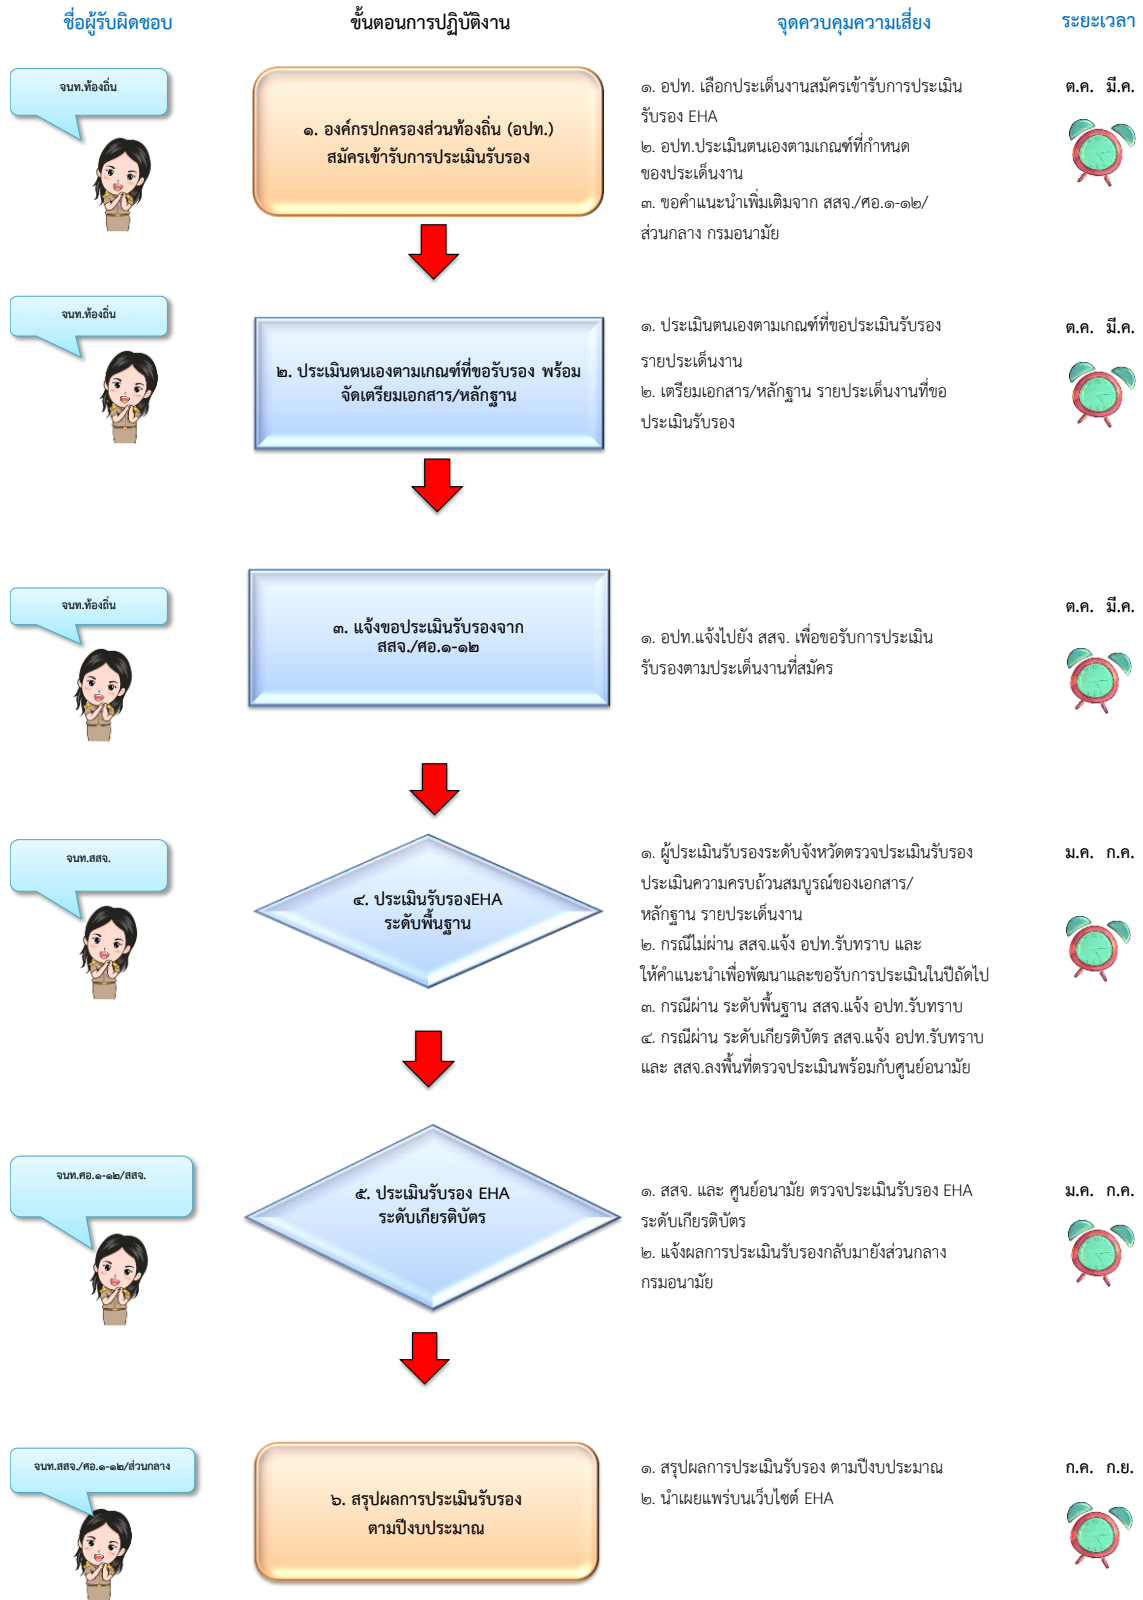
ชื่อผู้รับผิดชอบ

ขั้นตอนการปฏิบัติงาน

จุดควบคุมความเสี่ยง

ระยะเวลา

จนท.ท้องถิ่น

๑. องค์กรปกครองส่วนท้องถิ่น (อปท.) สมัครเข้ารับการประเมินรับรอง

๑. อปท. เลือกประเด็นงานสมัครเข้ารับการประเมินรับรอง EHA
๒. อปท.ประเมินตนเองตามเกณฑ์ที่กำหนดของประเด็นงาน
๓. ขอคำแนะนำเพิ่มเติมจาก สสจ./ศอ.๑-๑๒/ส่วนกลาง กรมอนามัย

ต.ค. มี.ค.

จนท.ท้องถิ่น

๒. ประเมินตนเองตามเกณฑ์ที่ขอรับรอง พร้อมจัดเตรียมเอกสาร/หลักฐาน

๑. ประเมินตนเองตามเกณฑ์ที่ขอประเมินรับรองรายประเด็นงาน
๒. เตรียมเอกสาร/หลักฐาน รายประเด็นงานที่ขอประเมินรับรอง

ต.ค. มี.ค.

จนท.ท้องถิ่น

๓. แจ้งขอประเมินรับรองจาก สสจ./ศอ.๑-๑๒

ต.ค. มี.ค.

๑. อปท.แจ้งไปยัง สสจ. เพื่อขอรับการประเมินรับรองตามประเด็นงานที่สมัคร

จนท.สสจ.

๔. ประเมินรับรองEHA ระดับพื้นฐาน

๑. ผู้ประเมินรับรองระดับจังหวัดตรวจประเมินรับรองประเมินความครบถ้วนสมบูรณ์ของเอกสาร/หลักฐาน รายประเด็นงาน
๒. กรณีไม่ผ่าน สสจ.แจ้ง อปท.รับทราบ และให้คำแนะนำเพื่อพัฒนาและขอรับการประเมินในปีถัดไป
๓. กรณีผ่าน ระดับพื้นฐาน สสจ.แจ้ง อปท.รับทราบ
๔. กรณีผ่าน ระดับเกียรติบัตร สสจ.แจ้ง อปท.รับทราบ และ สสจ.ลงพื้นที่ตรวจประเมินพร้อมกับศูนย์อนามัย

ม.ค. ก.ค.

จนท.ศอ.๑-๑๒/สสจ.

๕. ประเมินรับรอง EHA ระดับเกียรติบัตร

๑. สสจ. และ ศูนย์อนามัย ตรวจประเมินรับรอง EHA ระดับเกียรติบัตร
๒. แจ้งผลการประเมินรับรองกลับมายังส่วนกลาง กรมอนามัย

ม.ค. ก.ค.

จนท.สสจ./ศอ.๑-๑๒/ส่วนกลาง

๖. สรุปผลการประเมินรับรอง ตามปีงบประมาณ

๑. สรุปผลการประเมินรับรอง ตามปีงบประมาณ
๒. นำเผยแพร่บนเว็บไซต์ EHA

ก.ค. ก.ย.